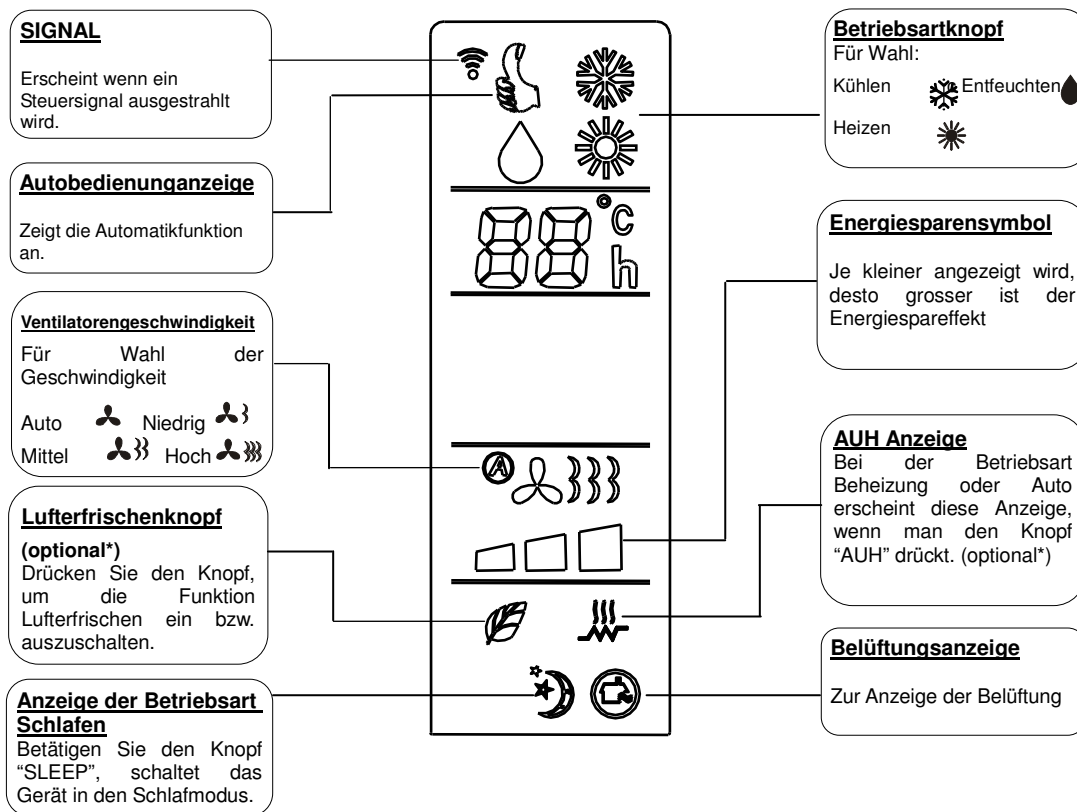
**SIGNAL**

Erscheint wenn ein Steuersignal ausgestrahlt wird.

**Autobedienunganzeige**

Zeigt die Automatikfunktion an.

**Ventilatorengeschwindigkeit**

Für Wahl der Geschwindigkeit

Auto Niedrig
Mittel Hoch

**Lufterfrischenknopf**

**(optional\*)**
Drücken Sie den Knopf, um die Funktion Lufterfrischen ein bzw. auszuschalten.

**Anzeige der Betriebsart Schlafen**
Betätigen Sie den Knopf "SLEEP", schaltet das Gerät in den Schlafmodus.

88 °C h

**Betriebsartknopf**
Für Wahl:

Kühlen Entfeuchten
Heizen

**Energiesparensymbol**

Je kleiner angezeigt wird, desto grosser ist der Energiespareffekt

**AUH Anzeige**
Bei der Betriebsart Beheizung oder Auto erscheint diese Anzeige, wenn man den Knopf "AUH" drückt. (optional\*)

**Belüftungsanzeige**

Zur Anzeige der Belüftung